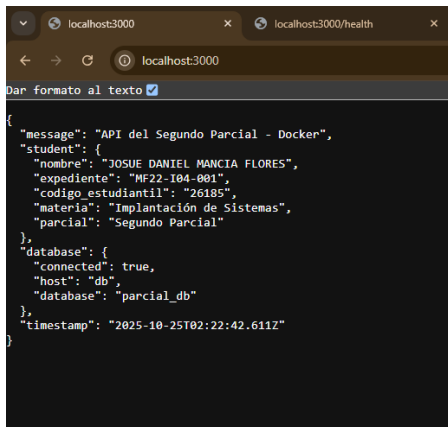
localhost:3000 × localhost:3000/health

localhost:3000

Dar formato al texto

{
  "message": "API del Segundo Parcial - Docker",
  "student": {
    "nombre": "JOSUE DANIEL MANCIA FLORES",
    "expediente": "MF22-I04-001",
    "codigo_estudiantil": "26185",
    "materia": "Implantación de Sistemas",
    "parcial": "Segundo Parcial"
  },
  "database": {
    "connected": true,
    "host": "db",
    "database": "parcial_db"
  },
  "timestamp": "2025-10-25T02:22:42.611Z"
}